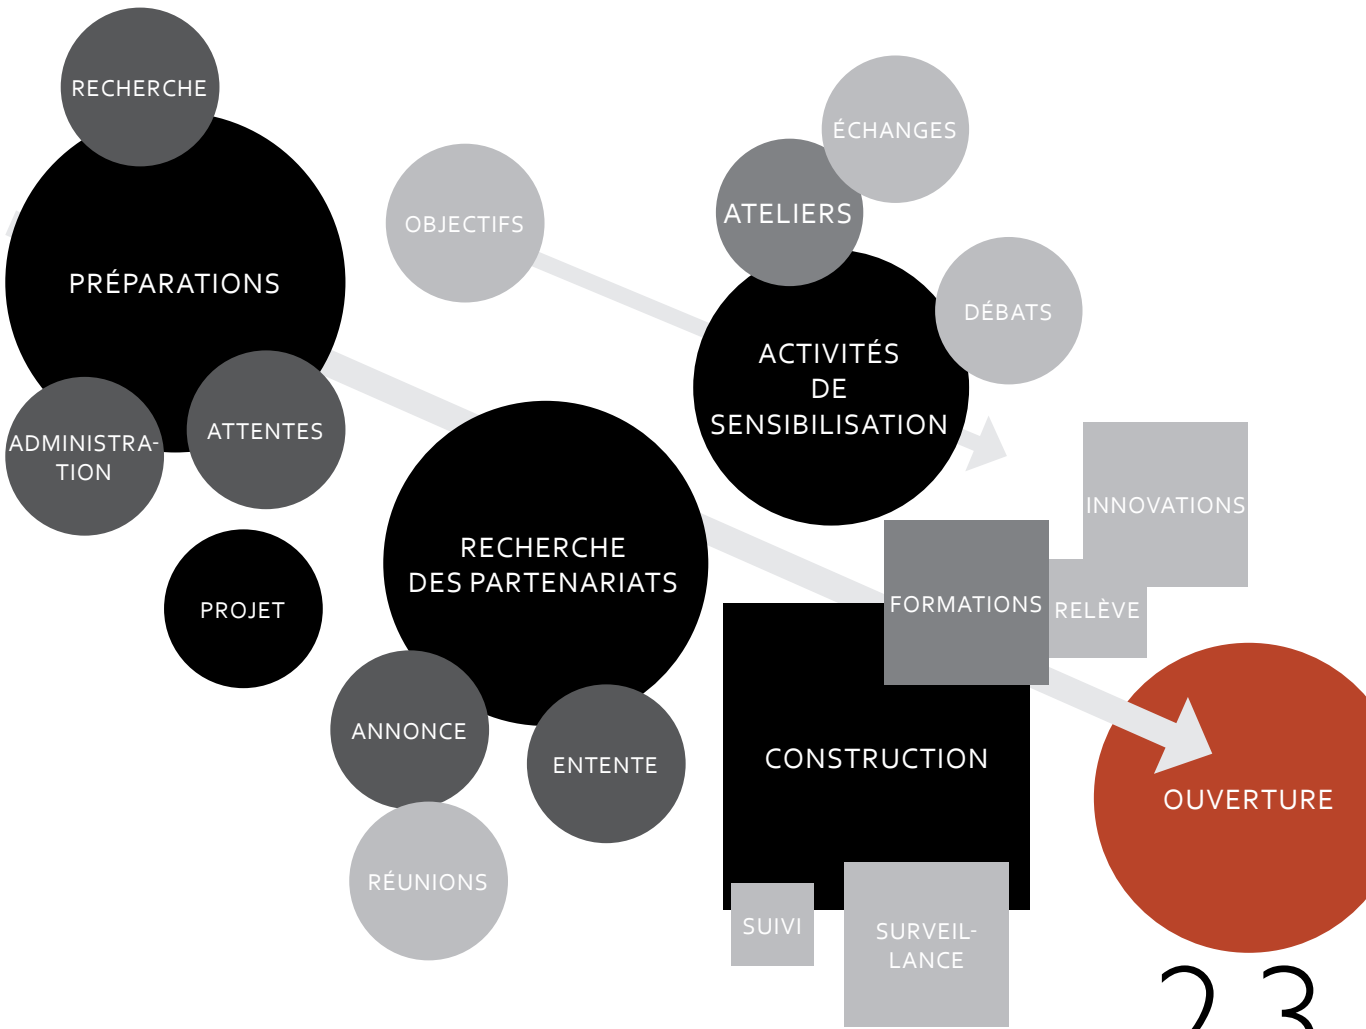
RECHERCHE

PRÉPARATIONS

ADMINISTRATION

ATTENTES

PROJET

OBJECTIFS

ÉCHANGES

ATELIERS

DÉBATS

ACTIVITÉS DE SENSIBILISATION

RECHERCHE DES PARTENARIATS

ANNONCE

ENTENTE

RÉUNIONS

INNOVATIONS

FORMATIONS

RELÈVE

CONSTRUCTION

OUVERTURE

SUIVI

SURVEILLANCE

23